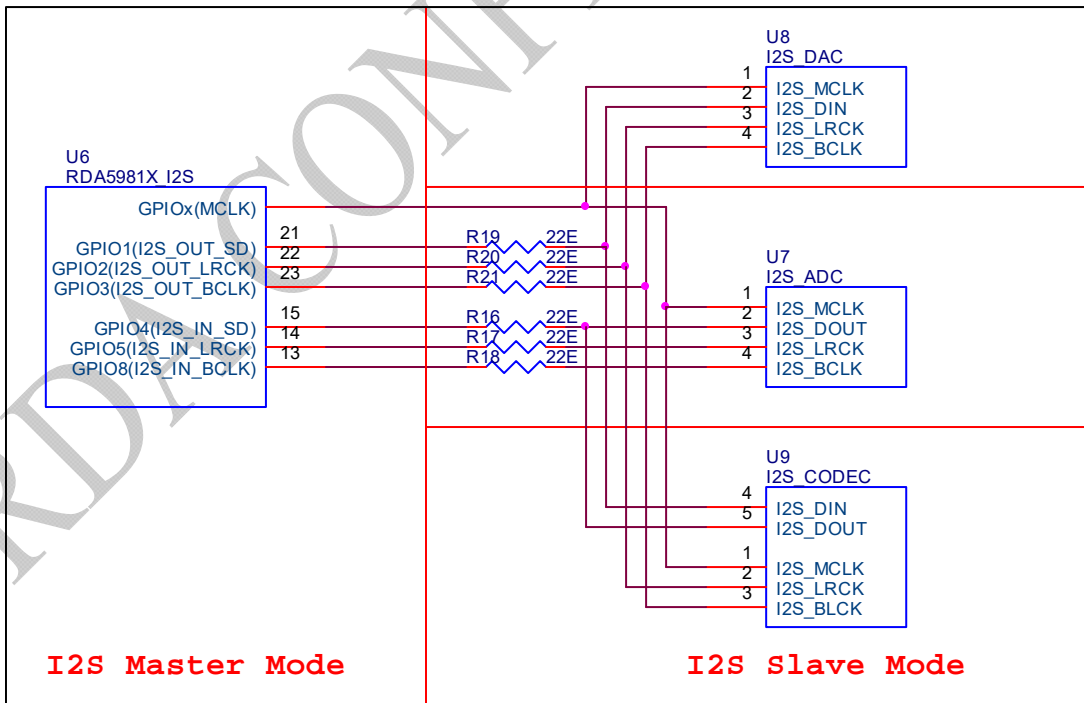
RDA CONF

U8
I2S_DAC
1
2 I2S_MCLK
3 I2S_DIN
4 I2S_LRCK
I2S_BCLK

U6
RDA5981X_I2S
GPIOx(MCLK)
21 GPIO1(I2S_OUT_SD)
22 GPIO2(I2S_OUT_LRCK)
23 GPIO3(I2S_OUT_BCLK)
15 GPIO4(I2S_IN_SD)
14 GPIO5(I2S_IN_LRCK)
13 GPIO8(I2S_IN_BCLK)

R19 22E
R20 22E
R21 22E
R16 22E
R17 22E
R18 22E

U7
I2S_ADC
1
2 I2S_MCLK
3 I2S_DOUT
4 I2S_LRCK
I2S_BCLK

U9
I2S_CODEC
4 I2S_DIN
5 I2S_DOUT
1
2 I2S_MCLK
3 I2S_LRCK
I2S_BLCK

I2S Master Mode

I2S Slave Mode